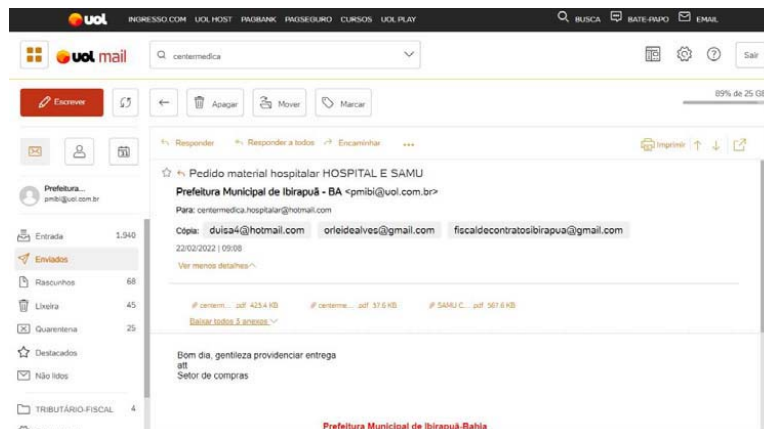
uol INGRESSO.COM UOL HOST PAGBANK PAGSEGURO CURSOS UOL PLAY BUSCA BATE-PAPO EMAIL

uol mail centermedica Sair

Escrever Apagar Mover Marcar 89% de 25 GB

Responder Responder a todos Encaminhar ... Imprimir

Prefeitura... pmibi@uol.com.br

Pedido material hospitalar HOSPITAL E SAMU

Prefeitura Municipal de Ibirapuã - BA <pmibi@uol.com.br>

Para: centermedica.hospitalar@hotmail.com

Cópia: duisa4@hotmail.com orleidealves@gmail.com fiscaldecontratosibirapua@gmail.com

22/02/2022 | 09:08

Ver menos detalhes

Entrada 1.940
Enviados
Rascunhos 68
Lixeira 45
Quarentena 25
Destacados
Não lidos
TRIBUTÁRIO-FISCAL 4

centermi... pdf 423.4 KB centerme... pdf 37.6 KB SAMU C... pdf 567.6 KB

Baixar todos 3 anexos

Bom dia, gentileza providenciar entrega
att
Setor de compras

Prefeitura Municipal de Ibirapuã-Bahia